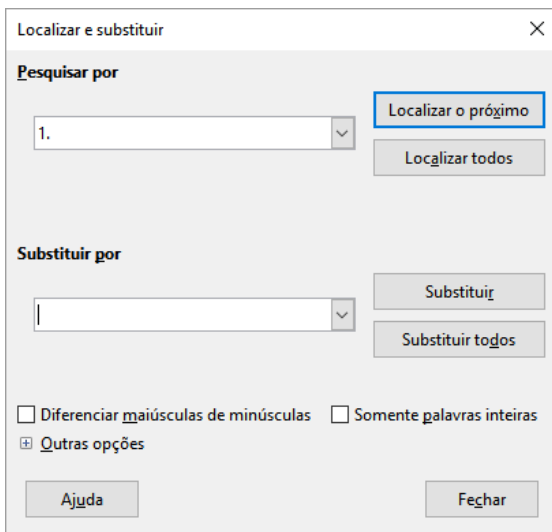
Localizar e substituir

Pesquisar por

1.

Localizar o próximo

Localizar todos

Substituir por

Substituir

Substituir todos

Diferenciar maiúsculas de minúsculas

Somente palavras inteiras

Outras opções

Ajuda

Fechar